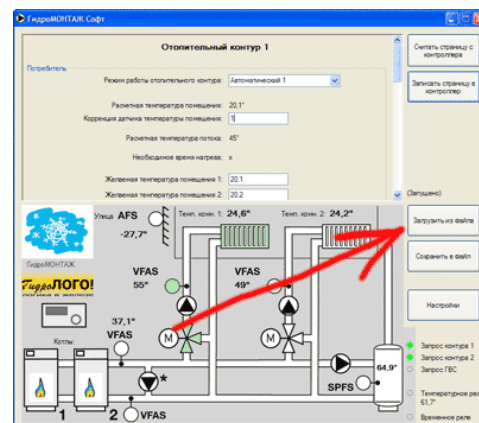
ГидроМОНТАЖ Софт

Отопительный контур 1

Потребитель

Режим работы отопительного контура: Автоматический 1

Расчетная температура помещения: 20,1°

Коррекция датчика температуры помещения: 1

Расчетная температура потока: 45°

Необходимое время нагрева: x

Желаемая температура помещения 1: 20,1

Желаемая температура помещения 2: 20,2

Считать страницу с контроллера

Записать страницу в контроллер

(Запущено)

Загрузить из файла

Сохранить в файл

Настройки

Улица AFS

-27,7°

Темп. комн. 1: 24,6°

Темп. комн. 2: 24,2°

ГидроМОНТАЖ

ГидроЛОГО!

VFAS 55°

VFAS 49°

37,1° VFAS

M

M

Котлы

SPFS

64,9°

1

2

VFAS

Запрос контура 1

Запрос контура 2

Запрос ГВС

Температурное реле 61,7°

Временное реле